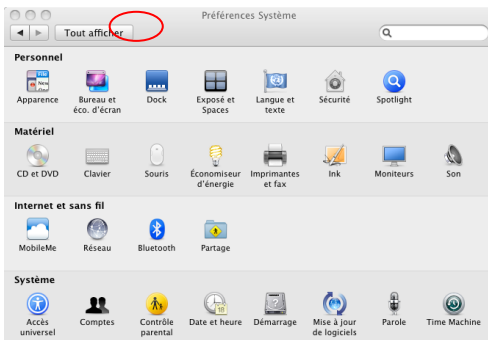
Préférences Système

Tout afficher

Personnel

Apparence
Bureau et éco. d'écran
Dock
Exposé et Spaces
Langue et texte
Sécurité
Spotlight

Matériel

CD et DVD
Clavier
Souris
Économiseur d'énergie
Imprimantes et fax
Ink
Moniteurs
Son

Internet et sans fil

MobileMe
Réseau
Bluetooth
Partage

Système

Accès universel
Comptes
Contrôle parental
Date et heure
Démarrage
Mise à jour de logiciels
Parole
Time Machine